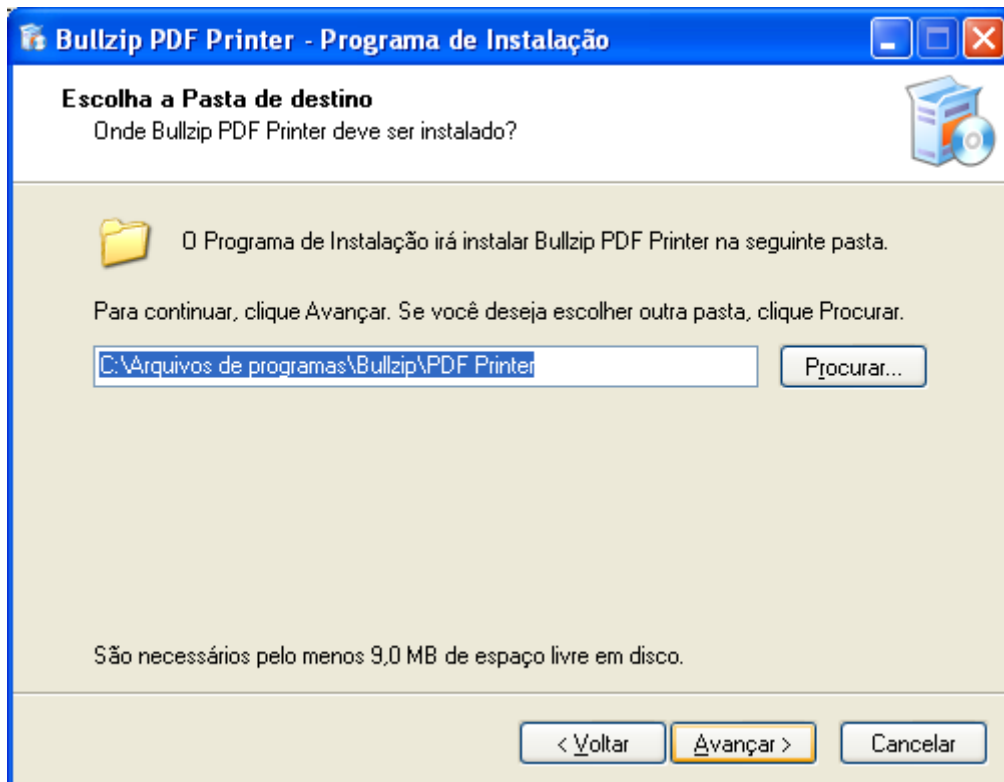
Bullzip PDF Printer - Programa de Instalação

Escolha a Pasta de destino
Onde Bullzip PDF Printer deve ser instalado?

O Programa de Instalação irá instalar Bullzip PDF Printer na seguinte pasta.

Para continuar, clique Avançar. Se você deseja escolher outra pasta, clique Procurar.

C:\Arquivos de programas\Bullzip\PDF Printer

Procurar...

São necessários pelo menos 9,0 MB de espaço livre em disco.

< Voltar

Avançar >

Cancelar